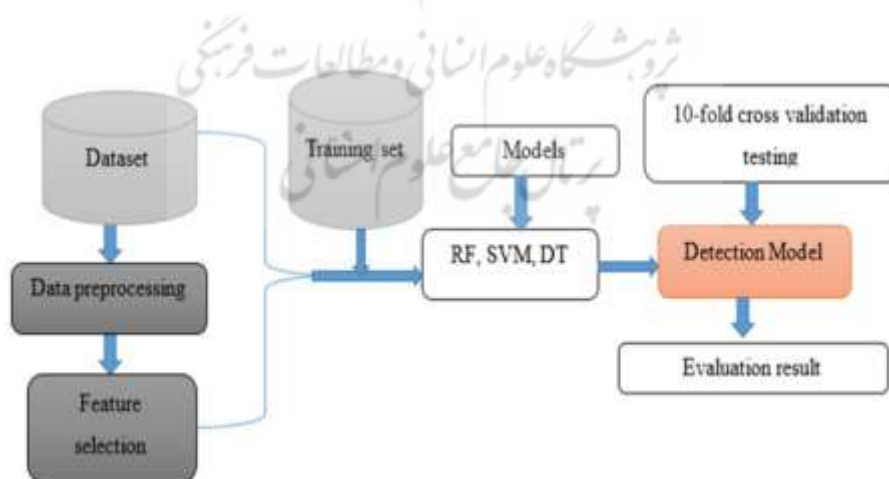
پژوهشگاه علوم انسانی و مطالعات فرهنگی
پرتال جامع علوم انسانی

Dataset

Training set

Models

10-fold cross validation testing

Data preprocessing

RF, SVM, DT

Detection Model

Feature selection

Evaluation result